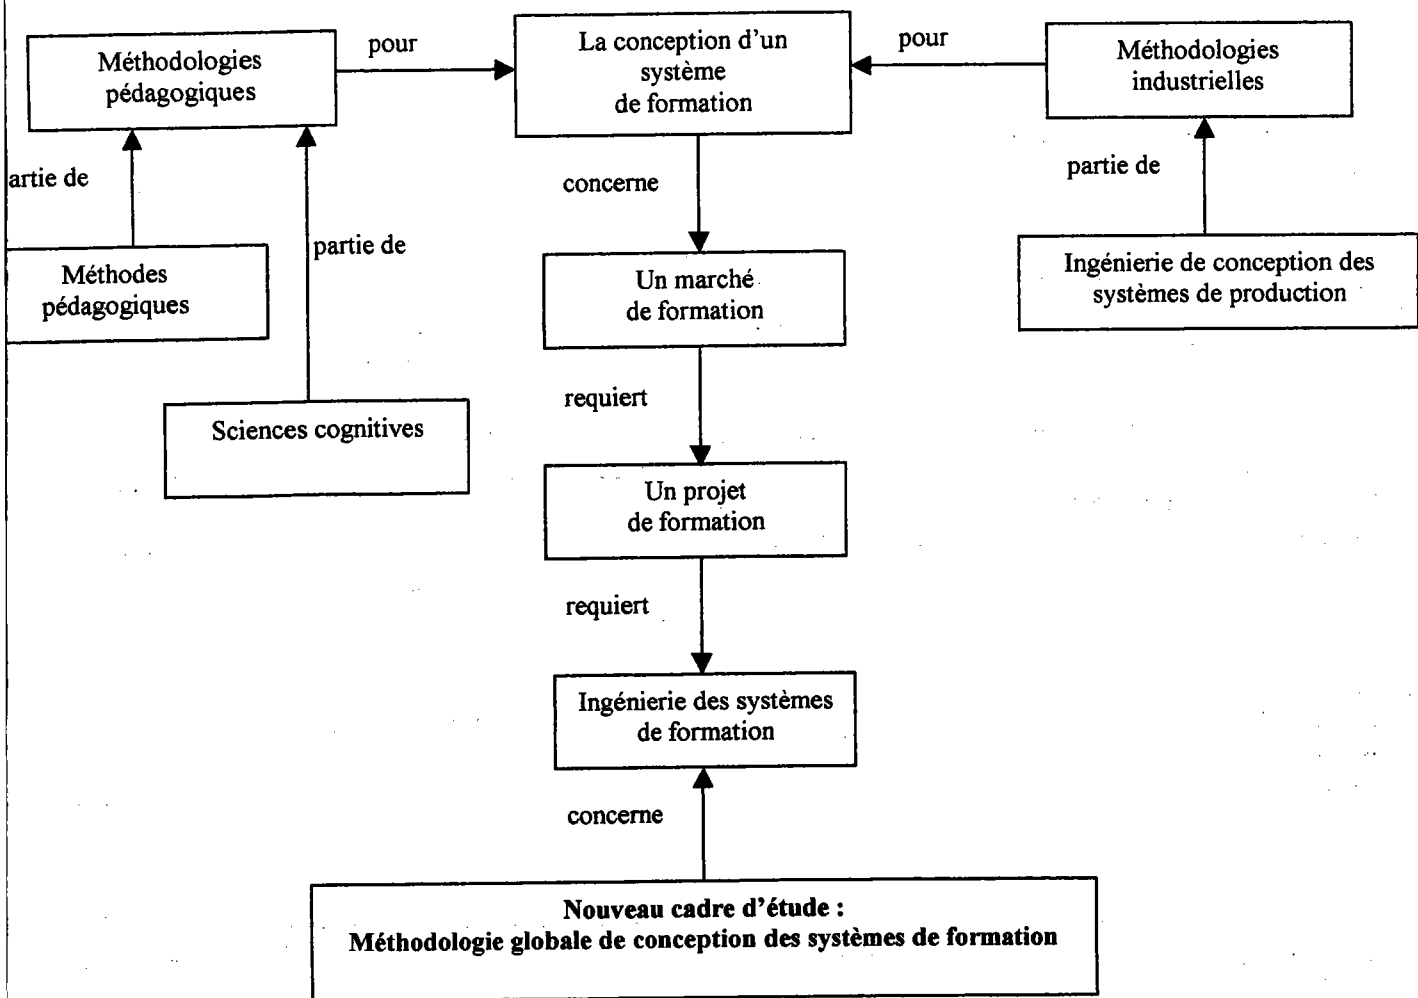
Méthodologies pédagogiques

pour

La conception d'un système de formation

pour

Méthodologies industrielles

artie de

partie de

concerne

partie de

Méthodes pédagogiques

Un marché de formation

Ingénierie de conception des systèmes de production

requiert

Sciences cognitives

Un projet de formation

requiert

Ingénierie des systèmes de formation

concerne

**Nouveau cadre d'étude :**
**Méthodologie globale de conception des systèmes de formation**